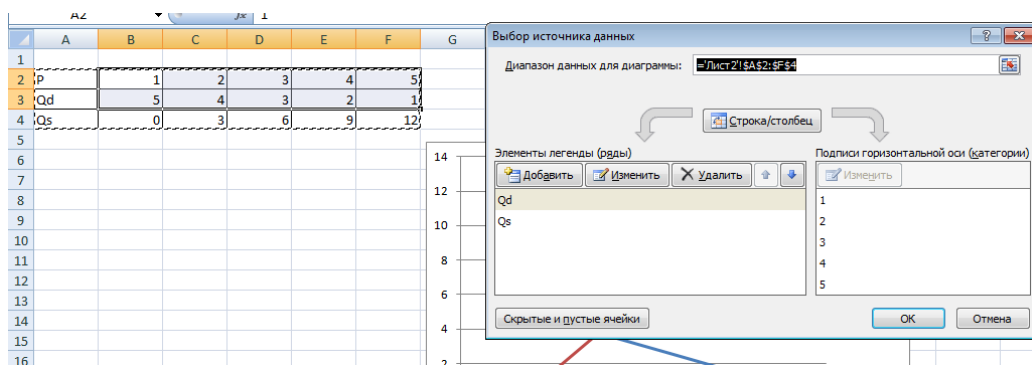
A2 fx 1

| | A | B | C | D | E | F | G |
|---|---|---|---|---|---|---|---|
| 1 | | | | | | | |
| 2 | P | 1 | 2 | 3 | 4 | 5 | |
| 3 | Qd | 5 | 4 | 3 | 2 | 1 | |
| 4 | Qs | 0 | 3 | 6 | 9 | 12 | |
| 5 | | | | | | | |
| 6 | | | | | | | |
| 7 | | | | | | | |
| 8 | | | | | | | |
| 9 | | | | | | | |
| 10 | | | | | | | |
| 11 | | | | | | | |
| 12 | | | | | | | |
| 13 | | | | | | | |
| 14 | | | | | | | |
| 15 | | | | | | | |
| 16 | | | | | | | |

14
12
10
8
6
4
2

Выбор источника данных
?
Диапазон данных для диаграммы: ='Лист2'!$A$2:$F$4
Строка/столбец
Элементы легенды (ряды)
Добавить
Изменить
Удалить
Qd
Qs
Подписи горизонтальной оси (категории)
Изменить
1
2
3
4
5
Скрытые и пустые ячейки
ОК
Отмена